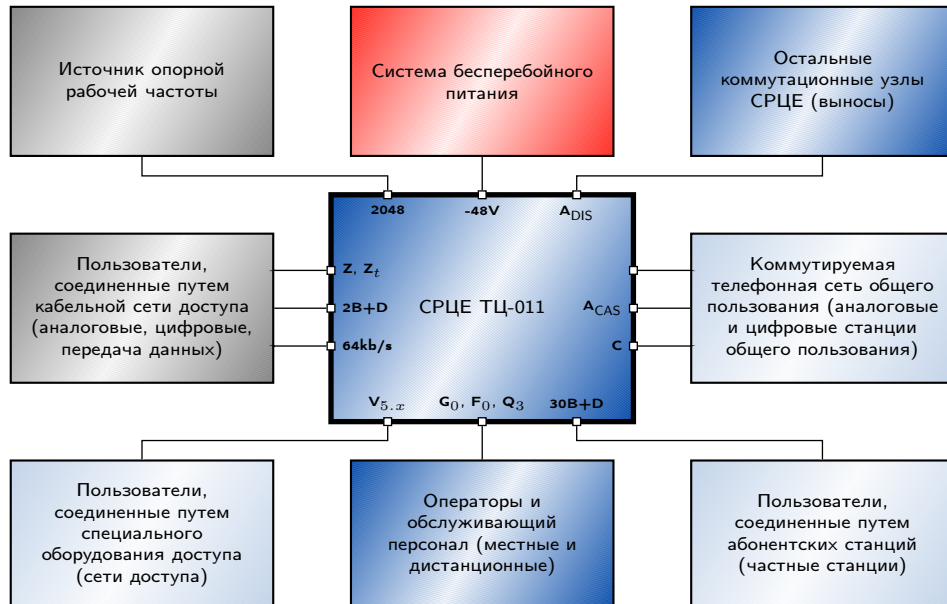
Источник опорной рабочей частоты

Система бесперебойного питания

Остальные коммутационные узлы СРЦЕ (выносы)

2048

-48V

$A_{DIS}$

Пользователи, соединенные путем кабельной сети доступа (аналоговые, цифровые, передача данных)

Z, $Z_t$

2B+D

64kb/s

СРЦЕ ТЦ-011

$A_{CAS}$

C

Коммутируемая телефонная сеть общего пользования (аналоговые и цифровые станции общего пользования)

$V_{5.x}$

$G_0$, $F_0$, $Q_3$

30B+D

Пользователи, соединенные путем специального оборудования доступа (сети доступа)

Операторы и обслуживающий персонал (местные и дистанционные)

Пользователи, соединенные путем абонентских станций (частные станции)